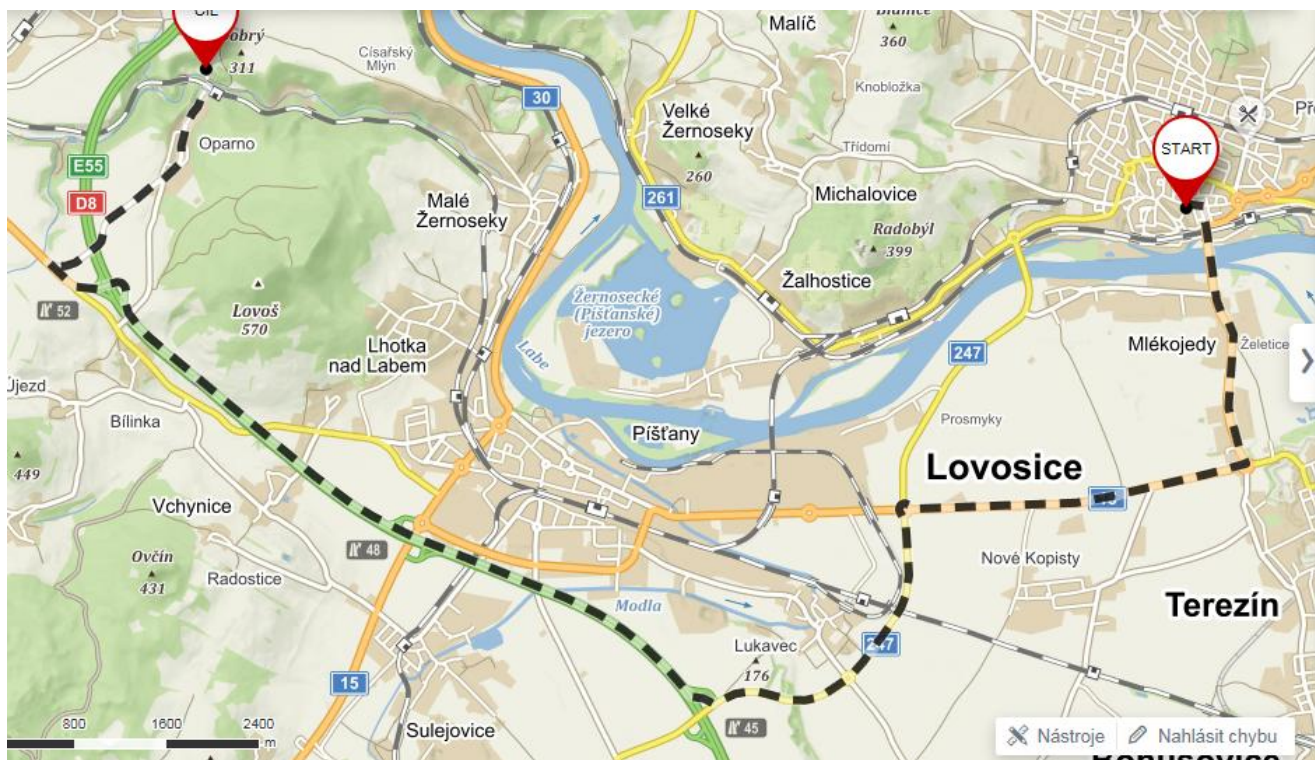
CÍL
Dobrý
311
Císařský Mlýn
30
Malíč
Blanice
360
Knobložka
Velké Žernoseky
260
Třídomí
START
Oparno
E55
D8
Malé Žernoseky
261
Michalovice
Radobýl
399
Žalhostice
52
Lovoš
570
Žernosecké (Píšťanské) jezero
Labe
Lhotka nad Labem
247
Mlékojedy
Želetice
Újezd
Bílinka
Píšťany
Prosmyky
Lovosice
449
Vchynice
Nové Kopisty
Ovčín
431
Radostice
48
Modla
Terezín
Lukavec
176
247
15
45
800
1600
2400
m
Sulejovice
Nástroje
Nahlásit chybu